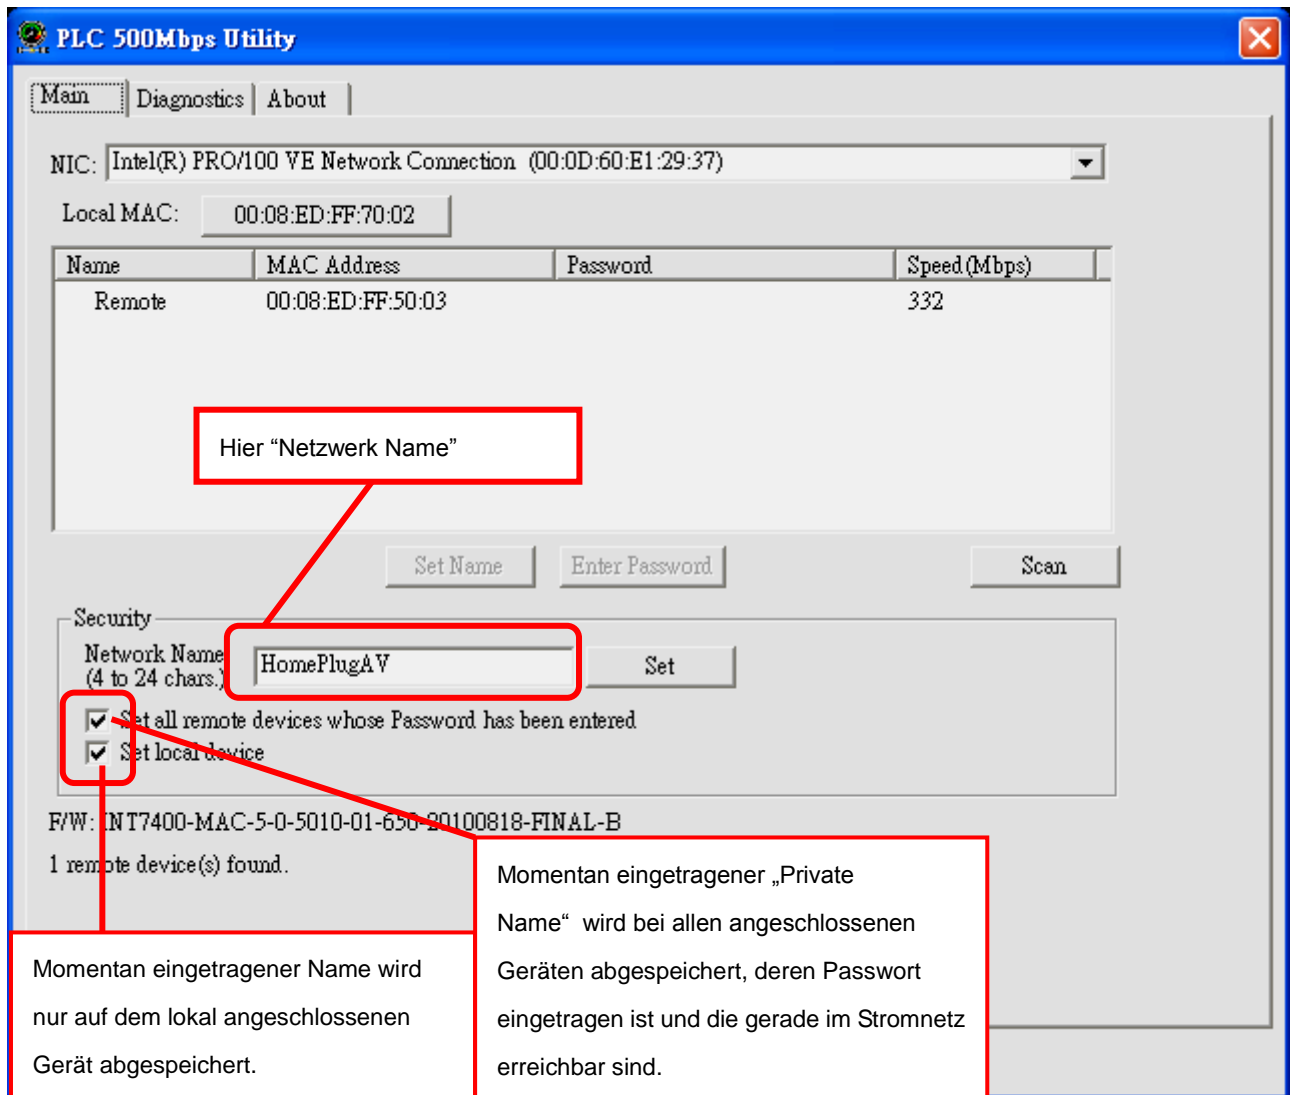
PLC 500Mbps Utility

Main | Diagnostics | About

NIC: Intel(R) PRO/100 VE Network Connection (00:0D:60:E1:29:37)

Local MAC: 00:08:ED:FF:70:02

| Name | MAC Address | Password | Speed(Mbps) |
|---|---|---|---|
| Remote | 00:08:ED:FF:50:03 | | 332 |

Hier “Netzwerk Name”

Set Name | Enter Password | Scan

Security

Network Name (4 to 24 chars.) HomePlugAV Set

Set all remote devices whose Password has been entered

Set local device

F/W: INT7400-MAC-5-0-5010-01-650-20100818-FINAL-B

1 remote device(s) found.

Momentan eingetragener „Private Name“ wird bei allen angeschlossenen Geräten abgespeichert, deren Passwort eingetragen ist und die gerade im Stromnetz erreichbar sind.

Momentan eingetragener Name wird nur auf dem lokal angeschlossenen Gerät abgespeichert.